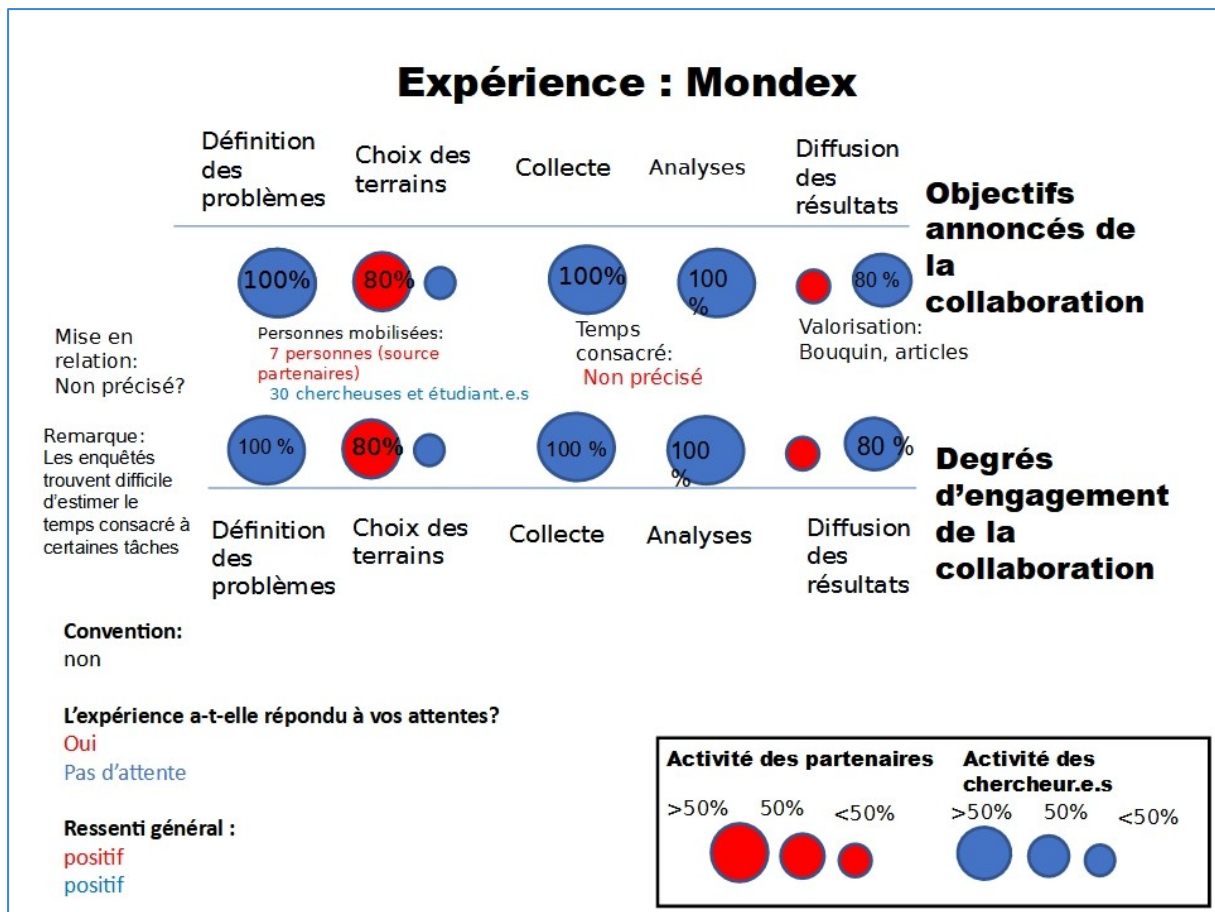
Expérience : Mondex

Définition des problèmes

Choix des terrains

Collecte

Analyses

Diffusion des résultats

Objectifs annoncés de la collaboration

100%

80%

100%

100 %

80 %

Mise en relation: Non précisé?

Personnes mobilisées:
7 personnes (source partenaires)
30 chercheuses et étudiant.e.s

Temps consacré:
Non précisé

Valorisation:
Bouquin, articles

Remarque :
Les enquêtés trouvent difficile d'estimer le temps consacré à certaines tâches

100 %

80%

100 %

100 %

80 %

Degrés d'engagement de la collaboration

Définition des problèmes

Choix des terrains

Collecte

Analyses

Diffusion des résultats

Convention:
non

L'expérience a-t-elle répondu à vos attentes?
Oui
Pas d'attente

Ressenti général :
positif
positif

Activité des partenaires
>50% 50% <50%

Activité des chercheur.e.s
>50% 50% <50%